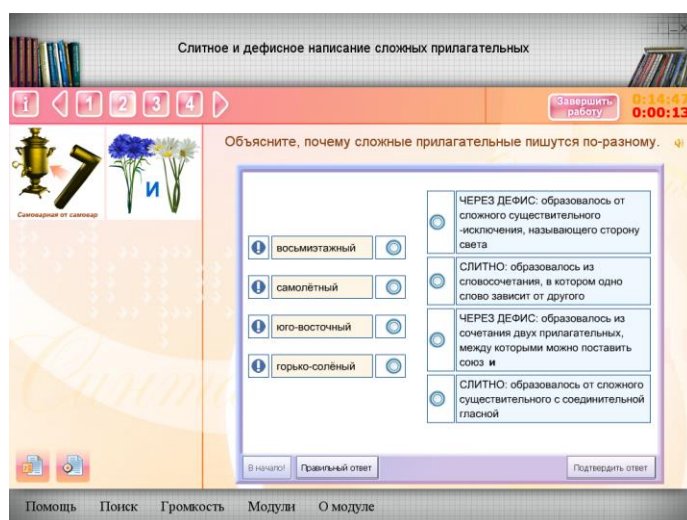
Слитное и дефисное написание сложных прилагательных

i 1 2 3 4

Завершить работу

0:14:47
0:00:13

Самоварная от самовар

и

Объясните, почему сложные прилагательные пишутся по-разному.

восьмиэтажный

самолётный

юго-восточный

горько-солёный

ЧЕРЕЗ ДЕФИС: образовалось от сложного существительного -исключения, называющего сторону света

СЛИТНО: образовалось из словосочетания, в котором одно слово зависит от другого

ЧЕРЕЗ ДЕФИС: образовалось из сочетания двух прилагательных, между которыми можно поставить союз **и**

СЛИТНО: образовалось от сложного существительного с соединительной гласной

В начало! Правильный ответ Подтвердить ответ

Помощь Поиск Громкость Модули О модуле